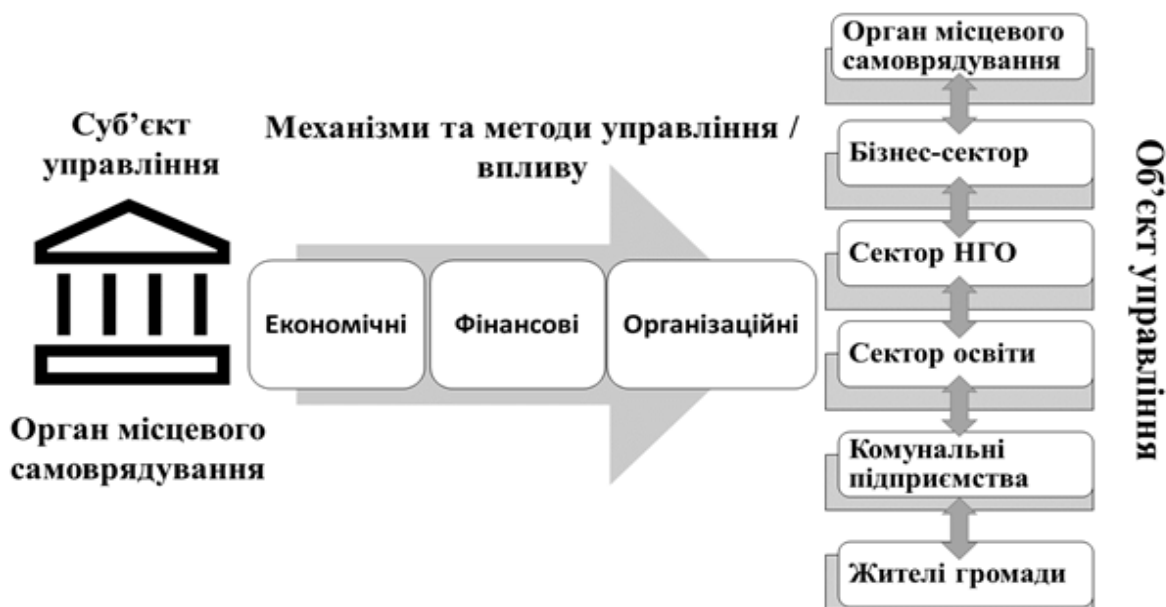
Суб'єкт управління

Орган місцевого самоврядування

Механізми та методи управління / впливу

Економічні

Фінансові

Організаційні

Орган місцевого самоврядування

Бізнес-сектор

Сектор НГО

Сектор освіти

Комунальні підприємства

Жителі громади

Об'єкт управління